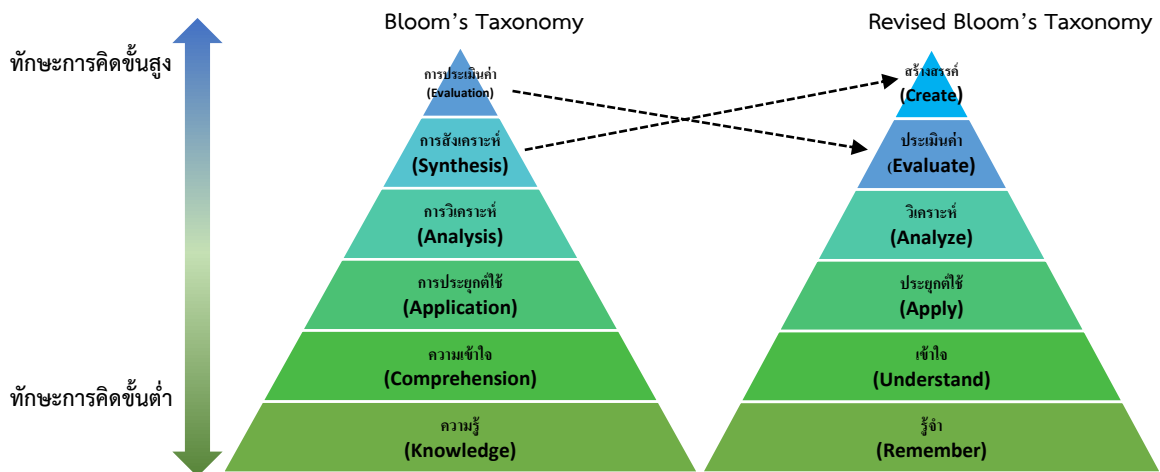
ทักษะการคิดขั้นสูง

ทักษะการคิดขั้นต่ำ

Bloom's Taxonomy

การประเมินค่า
(Evaluation)

การสังเคราะห์
(Synthesis)

การวิเคราะห์
(Analysis)

การประยุกต์ใช้
(Application)

ความเข้าใจ
(Comprehension)

ความรู้
(Knowledge)

Revised Bloom's Taxonomy

สร้างสรรค์
(Create)

ประเมินค่า
(Evaluate)

วิเคราะห์
(Analyze)

ประยุกต์ใช้
(Apply)

เข้าใจ
(Understand)

รู้จำ
(Remember)